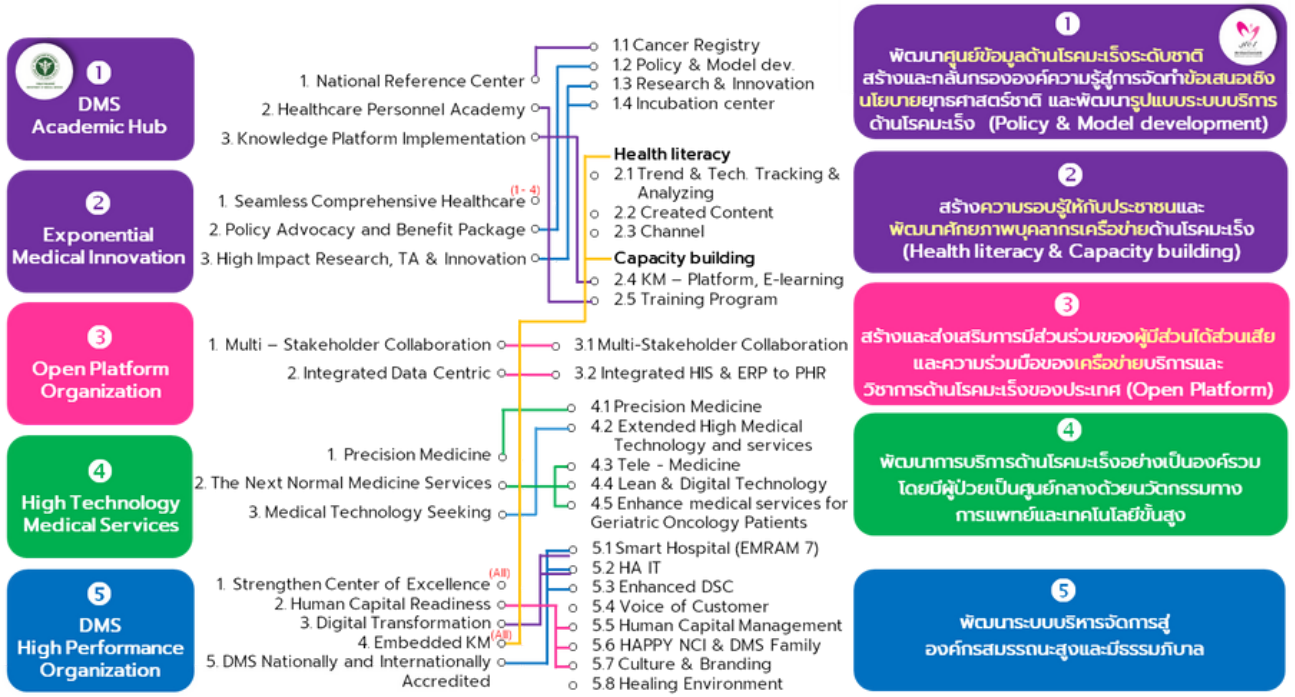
1
DMS
Academic Hub

1. National Reference Center
2. Healthcare Personnel Academy
3. Knowledge Platform Implementation

2
Exponential
Medical Innovation

1. Seamless Comprehensive Healthcare (1- 4)
2. Policy Advocacy and Benefit Package
3. High Impact Research, TA & Innovation

3
Open Platform
Organization

1. Multi – Stakeholder Collaboration
2. Integrated Data Centric

4
High Technology
Medical Services

1. Precision Medicine
2. The Next Normal Medicine Services
3. Medical Technology Seeking

5
DMS
High Performance
Organization

1. Strengthen Center of Excellence (All)
2. Human Capital Readiness
3. Digital Transformation
4. Embedded KM (All)
5. DMS Nationally and Internationally Accredited

1.1 Cancer Registry
1.2 Policy & Model dev.
1.3 Research & Innovation
1.4 Incubation center
Health literacy
2.1 Trend & Tech. Tracking & Analyzing
2.2 Created Content
2.3 Channel
Capacity building
2.4 KM – Platform, E-learning
2.5 Training Program
3.1 Multi-Stakeholder Collaboration
3.2 Integrated HIS & ERP to PHR
4.1 Precision Medicine
4.2 Extended High Medical Technology and services
4.3 Tele - Medicine
4.4 Lean & Digital Technology
4.5 Enhance medical services for Geriatric Oncology Patients
5.1 Smart Hospital (EMRAM 7)
5.2 HA IT
5.3 Enhanced DSC
5.4 Voice of Customer
5.5 Human Capital Management
5.6 HAPPY NCI & DMS Family
5.7 Culture & Branding
5.8 Healing Environment

1
พัฒนาศูนย์ข้อมูลด้านโรคมะเร็งระดับชาติ สร้างและกลั่นกรององค์ความรู้สู่การจัดทำข้อเสนอเชิงนโยบายยุทธศาสตร์ชาติ และพัฒนารูปแบบระบบบริการด้านโรคมะเร็ง (Policy & Model development)

2
สร้างความรอบรู้ให้กับประชาชนและพัฒนาศักยภาพบุคลากรเครือข่ายด้านโรคมะเร็ง (Health literacy & Capacity building)

3
สร้างและส่งเสริมการมีส่วนร่วมของผู้มีส่วนได้ส่วนเสียและความร่วมมือของเครือข่ายบริการและวิชาการด้านโรคมะเร็งของประเทศ (Open Platform)

4
พัฒนาการบริการด้านโรคมะเร็งอย่างเป็นองค์รวม โดยมีผู้ป่วยเป็นศูนย์กลางด้วยนวัตกรรมทางการแพทย์และเทคโนโลยีขั้นสูง

5
พัฒนาระบบบริหารจัดการสู่องค์กรสมรรถนะสูงและมีธรรมาภิบาล